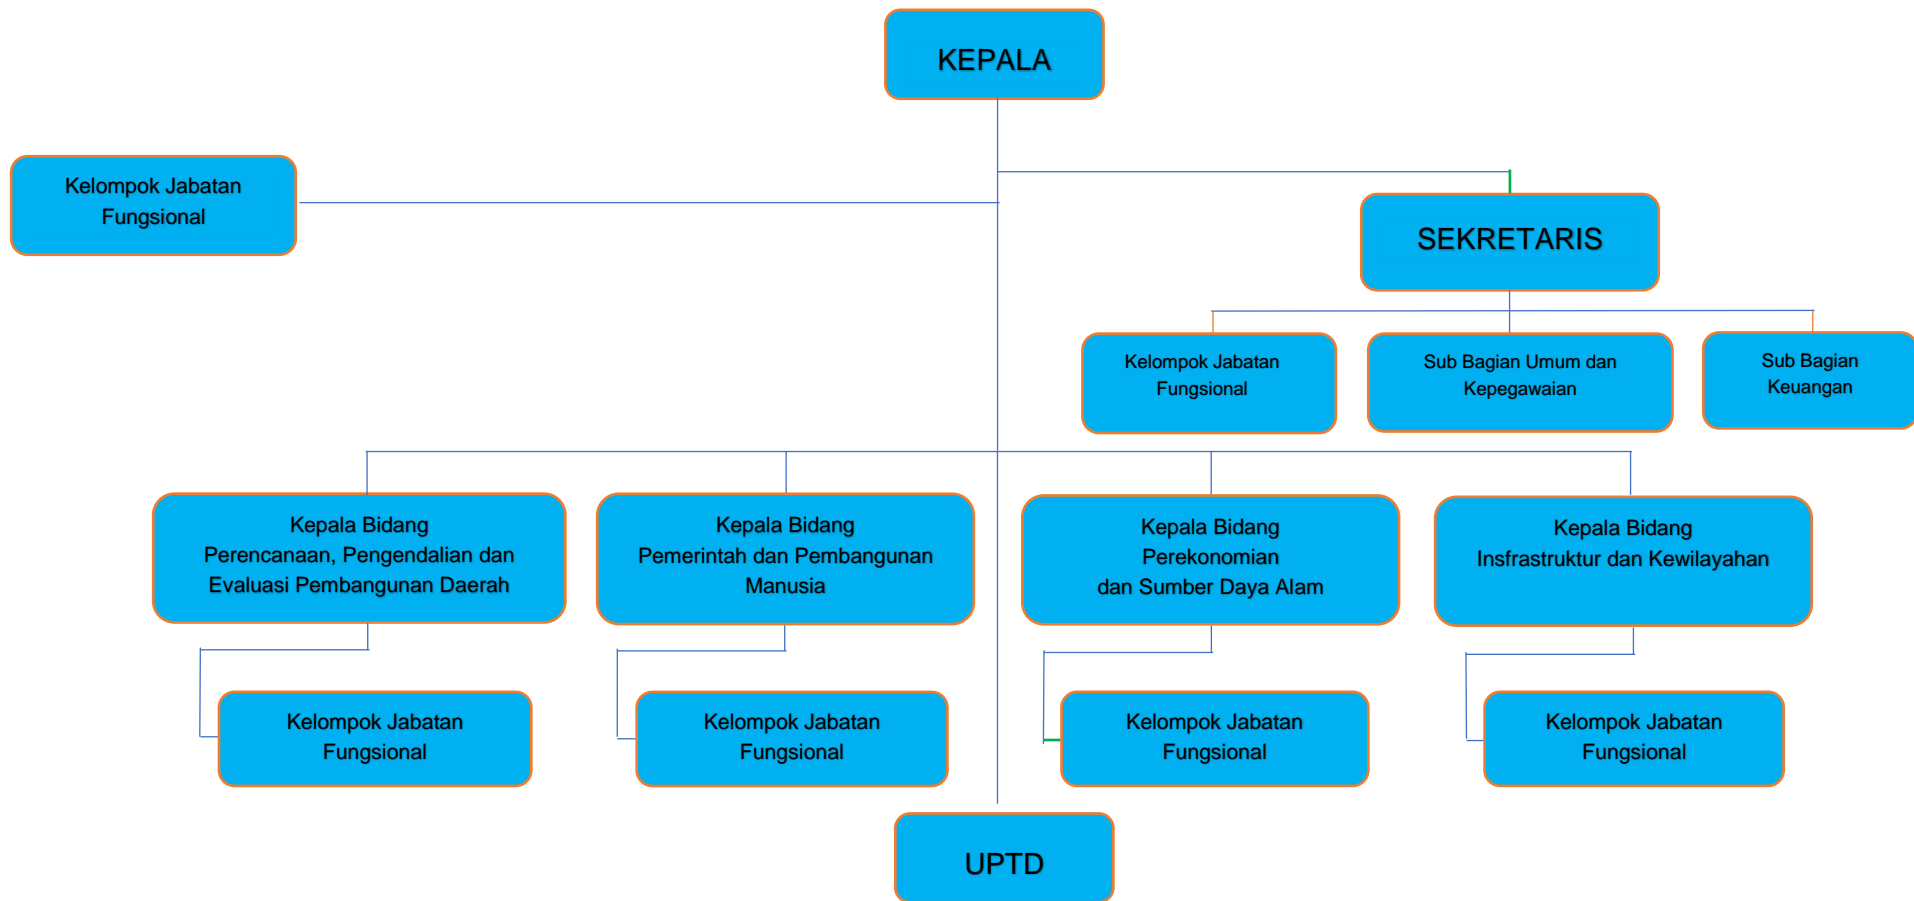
KEPALA

Kelompok Jabatan Fungsional

SEKRETARIS

Kelompok Jabatan Fungsional

Sub Bagian Umum dan Kepegawaian

Sub Bagian Keuangan

Kepala Bidang
Perencanaan, Pengendalian dan Evaluasi Pembangunan Daerah

Kepala Bidang
Pemerintah dan Pembangunan Manusia

Kepala Bidang
Perekonomian
dan Sumber Daya Alam

Kepala Bidang
Insfrastruktur dan Kewilayahan

Kelompok Jabatan Fungsional

Kelompok Jabatan Fungsional

Kelompok Jabatan Fungsional

Kelompok Jabatan Fungsional

UPTD